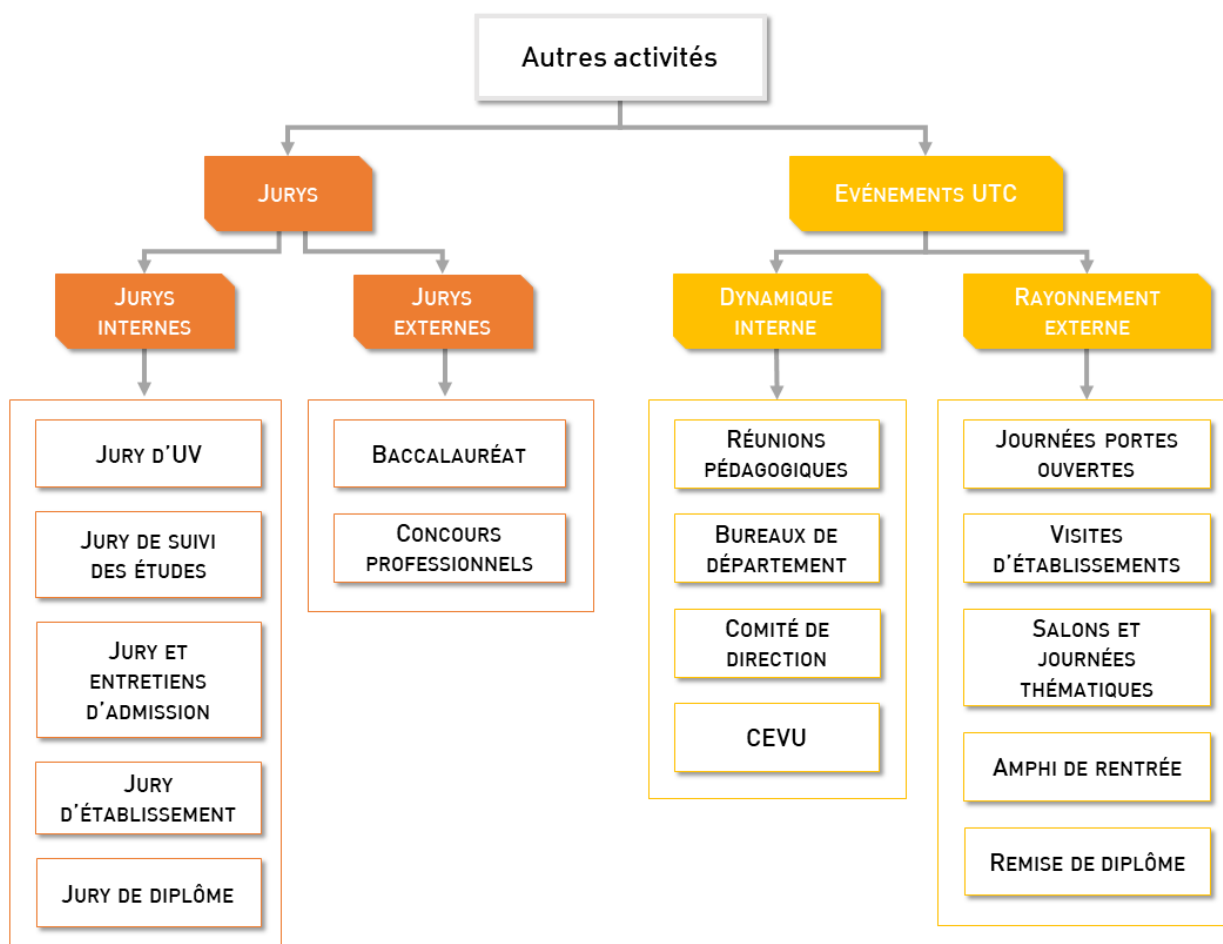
Autres activités

Jurys

Jurys internes

Jury d'UV

Jury de suivi des études

Jury et entretiens d'admission

Jury d'établissement

Jury de diplôme

Jurys externes

Baccalauréat

Concours professionnels

Evénements UTC

Dynamique interne

Réunions pédagogiques

Bureaux de département

Comité de direction

CEVU

Rayonnement externe

Journées portes ouvertes

Visites d'établissements

Salons et journées thématiques

Amphi de rentrée

Remise de diplôme